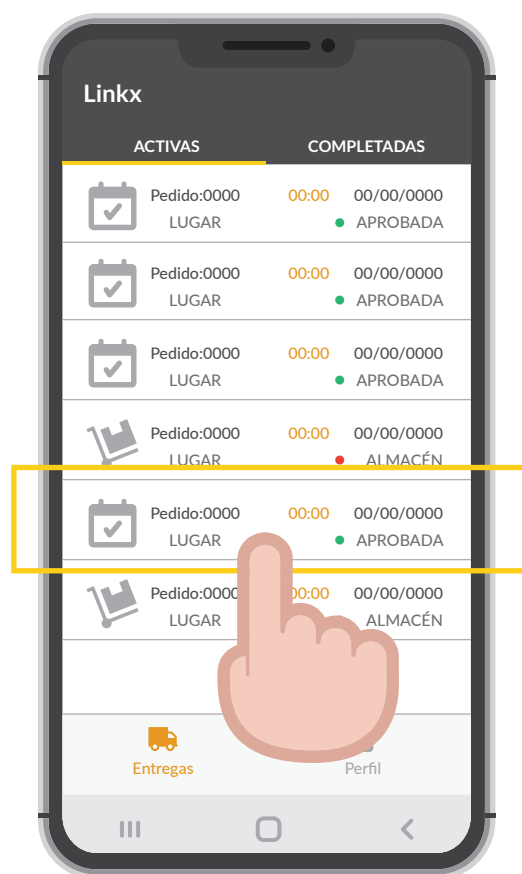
Linkx

ACTIVAS
COMPLETADAS

Pedido:0000 00:00 00/00/0000
LUGAR APROBADA

Pedido:0000 00:00 00/00/0000
LUGAR APROBADA

Pedido:0000 00:00 00/00/0000
LUGAR APROBADA

Pedido:0000 00:00 00/00/0000
LUGAR ALMACÉN

Pedido:0000 00:00 00/00/0000
LUGAR APROBADA

Pedido:0000 00:00 00/00/0000
LUGAR ALMACÉN

Entregas
Perfil